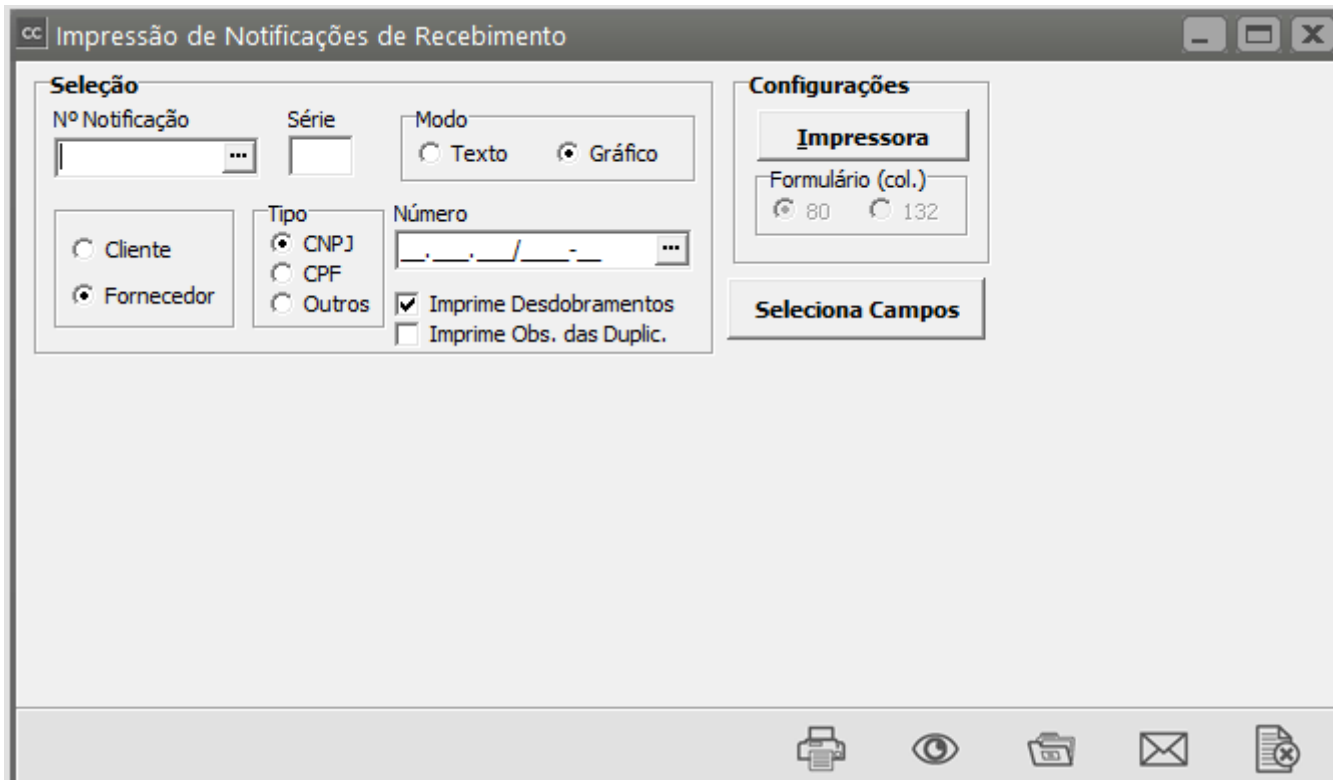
cc Impressão de Notificações de Recebimento

Seleção

Nº Notificação

Série

Modo
Texto
Gráfico

Cliente
Fornecedor

Tipo
CNPJ
CPF
Outros

Número
__.___.___/____-__

Imprime Desdobramentos
Imprime Obs. das Duplic.

Configurações

Impressora

Formulário (col.)
80
132

Seleciona Campos